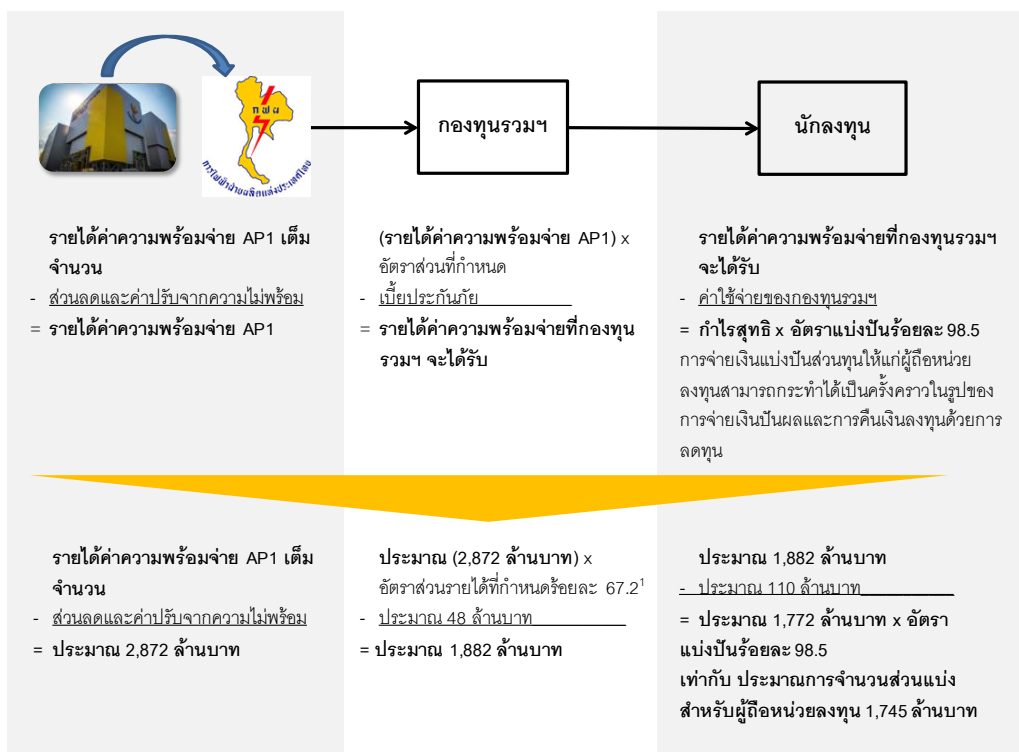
กฟผ.
การไฟฟ้าฝ่ายผลิตแห่งประเทศไทย

กองทุนรวมฯ

นักลงทุน

รายได้ค่าความพร้อมจ่าย AP1 เต็มจำนวน
- ส่วนลดและค่าปรับจากความไม่พร้อม
= รายได้ค่าความพร้อมจ่าย AP1

(รายได้ค่าความพร้อมจ่าย AP1) x อัตราส่วนที่กำหนด
- เบี้ยประกันภัย
= รายได้ค่าความพร้อมจ่ายที่กองทุนรวมฯ จะได้รับ

รายได้ค่าความพร้อมจ่ายที่กองทุนรวมฯ จะได้รับ
- ค่าใช้จ่ายของกองทุนรวมฯ
= กำไรสุทธิ x อัตราแบ่งปันร้อยละ 98.5
การจ่ายเงินแบ่งปันส่วนทุนให้แก่ผู้ถือหน่วยลงทุนสามารถกระทำได้เป็นครั้งคราวในรูปของการจ่ายเงินปันผลและการคืนเงินลงทุนด้วยการลดทุน

รายได้ค่าความพร้อมจ่าย AP1 เต็มจำนวน
- ส่วนลดและค่าปรับจากความไม่พร้อม
= ประมาณ 2,872 ล้านบาท

ประมาณ (2,872 ล้านบาท) x อัตราส่วนรายได้ที่กำหนดร้อยละ 67.2$^1$
- ประมาณ 48 ล้านบาท
= ประมาณ 1,882 ล้านบาท

ประมาณ 1,882 ล้านบาท
- ประมาณ 110 ล้านบาท
= ประมาณ 1,772 ล้านบาท x อัตราแบ่งปันร้อยละ 98.5
เท่ากับ ประมาณการจำนวนส่วนแบ่งสำหรับผู้ถือหน่วยลงทุน 1,745 ล้านบาท